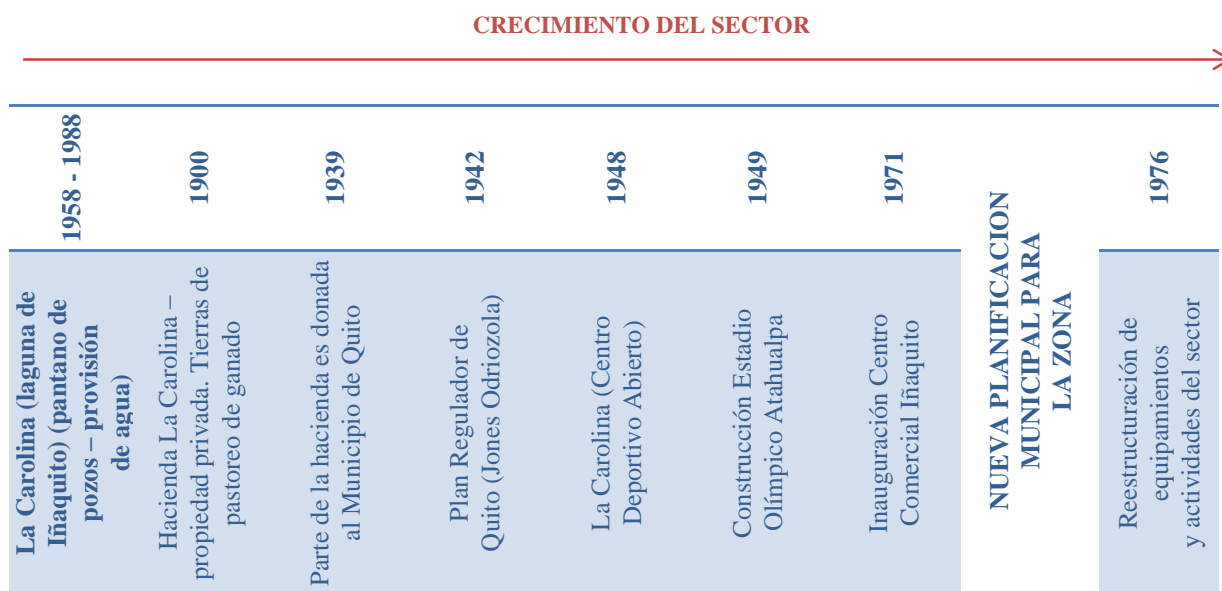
CRECIMIENTO DEL SECTOR

| 1958 - 1988 | 1900 | 1939 | 1942 | 1948 | 1949 | 1971 | | 1976 |
|---|---|---|---|---|---|---|---|---|
| La Carolina (laguna de Iñaquito) (pantano de pozos – provisión de agua) | Hacienda La Carolina – propiedad privada. Tierras de pastoreo de ganado | Parte de la hacienda es donada al Municipio de Quito | Plan Regulador de Quito (Jones Odriozola) | La Carolina (Centro Deportivo Abierto) | Construcción Estadio Olímpico Atahualpa | Inauguración Centro Comercial Iñaquito | NUEVA PLANIFICACION MUNICIPAL PARA LA ZONA | Reestructuración de equipamientos y actividades del sector |